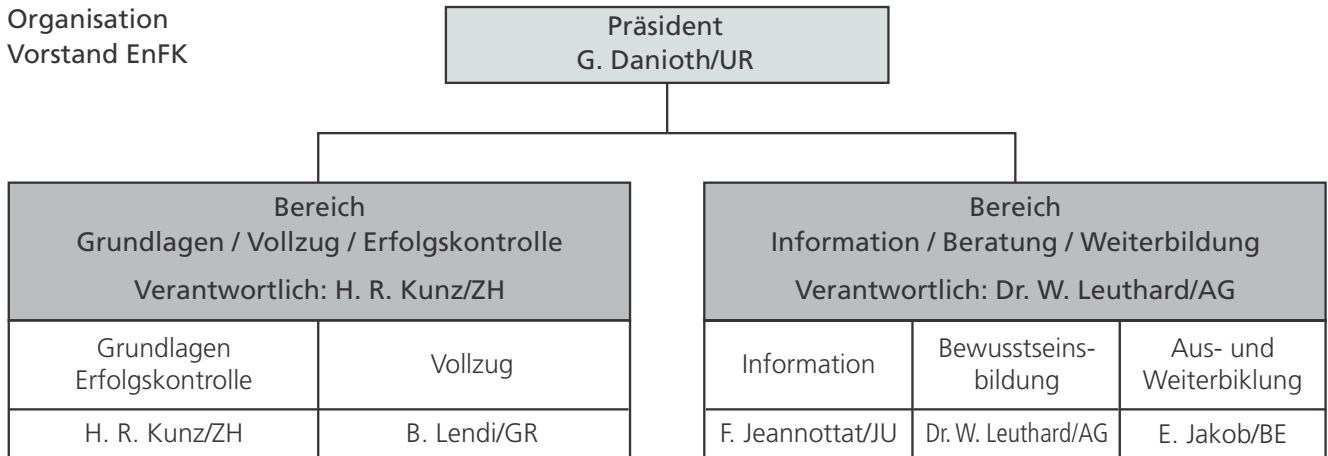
Organisation
Vorstand EnFK

Präsident
G. Danioth/UR

Bereich
Grundlagen / Vollzug / Erfolgskontrolle
Verantwortlich: H. R. Kunz/ZH

| Grundlagen Erfolgskontrolle | Vollzug |
|---|---|
| H. R. Kunz/ZH | B. Lendi/GR |

Bereich
Information / Beratung / Weiterbildung
Verantwortlich: Dr. W. Leuthard/AG

| Information | Bewusstseinsbildung | Aus- und Weiterbiklung |
|---|---|---|
| F. Jeannottat/JU | Dr. W. Leuthard/AG | E. Jakob/BE |